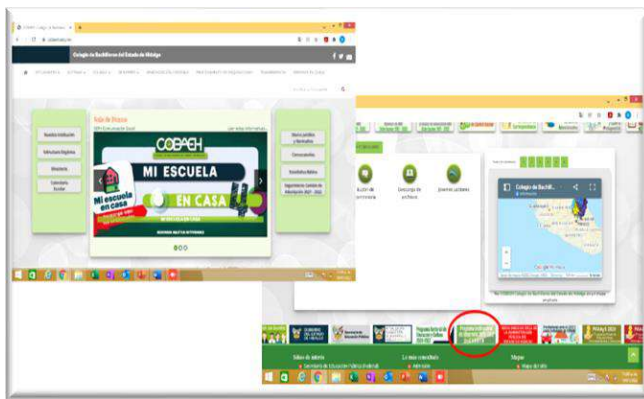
Colegio de Bachilleres del Estado de Hidalgo

COBAEH

MI ESCUELA EN CASA

Mi escuela en casa

Nuestra Institución

Calendario Escolar

Convocatorias

Colegio de Bachill...

Descarga de archivos

Sitios de interés

Lo más consultado

Mapas